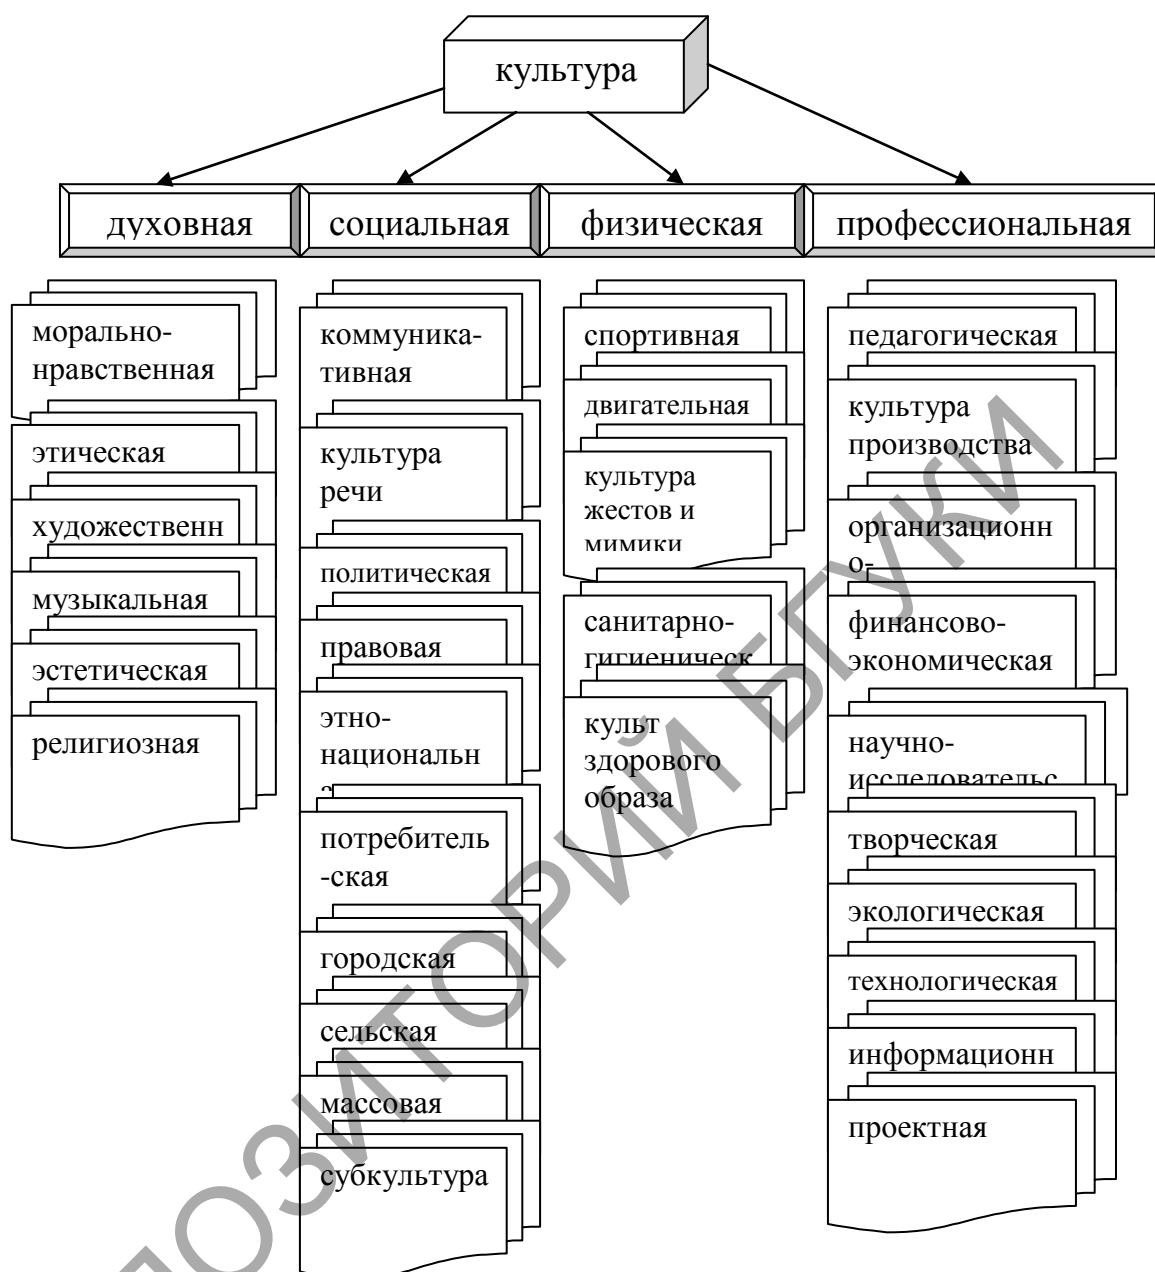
культура

духовная

социальная

физическая

профессиональная

моральнонравственная

этическая

художественн

музыкальная

эстетическая

религиозная

коммуникативная

культура речи

политическая

правовая

этнонациональн

потребитель-ская

городская

сельская

массовая

субкультура

спортивная

двигательная

культура жестов и мимики

санитарногигиеническ

культ здорового образа

педагогическая

культура производства

организационно-

финансовоэкономическая

научноисследовательс

творческая

экологическая

технологическая

информационн

проектная

РЕПОЗИТОРИЙ БГУКИ